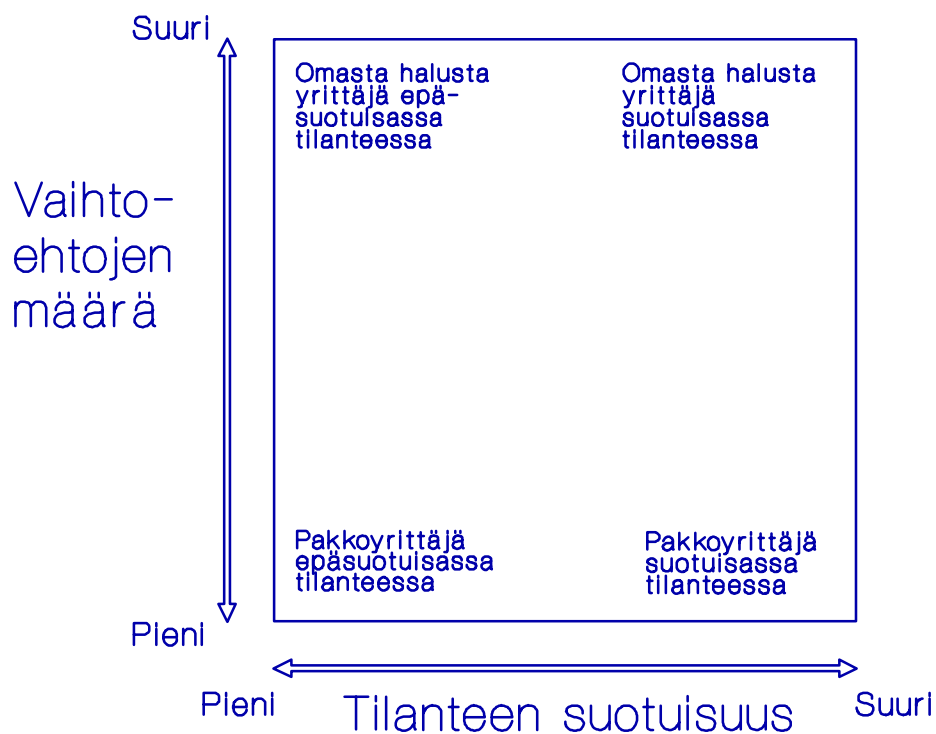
Suuri

Vaihtoehtojen määrä

Pieni

Omasta halusta yrittäjä epäsuotuisassa tilanteessa

Omasta halusta yrittäjä suotuisassa tilanteessa

Pakkoyrittäjä epäsuotuisassa tilanteessa

Pakkoyrittäjä suotuisassa tilanteessa

Pieni

Tilanteen suotuisuus

Suuri